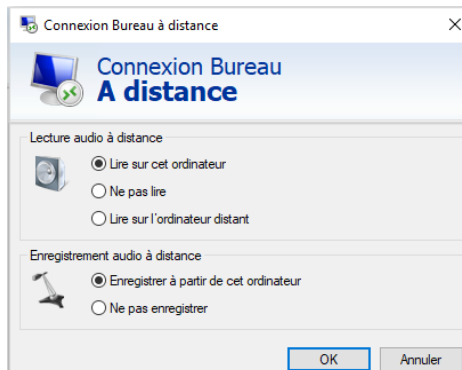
Connexion Bureau à distance

Connexion Bureau
A distance

Lecture audio à distance

Lire sur cet ordinateur

Ne pas lire

Lire sur l'ordinateur distant

Enregistrement audio à distance

Enregistrer à partir de cet ordinateur

Ne pas enregistrer

OK

Annuler